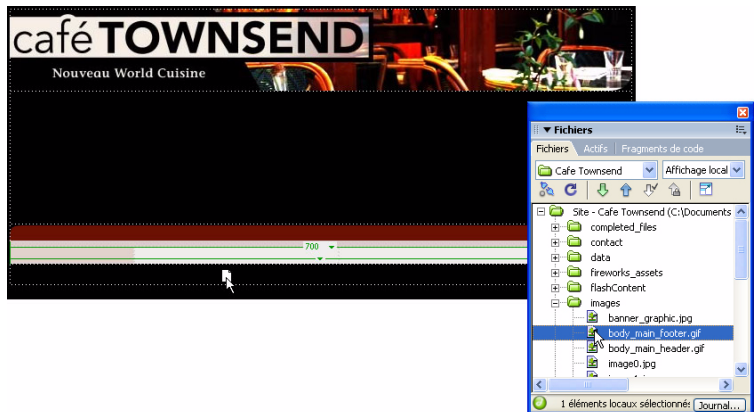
café TOWNSEND
Nouveau World Cuisine

700

Fichiers
Fichiers | Actifs | Fragments de code
Cafe Townsend
Affichage local
Site - Cafe Townsend (C:\Documents
completed_files
contact
data
fireworks_assets
flashContent
images
banner_graphic.jpg
body_main_footer.gif
body_main_header.gif
image0.jpg
1 éléments locaux sélectionnés
Journal...